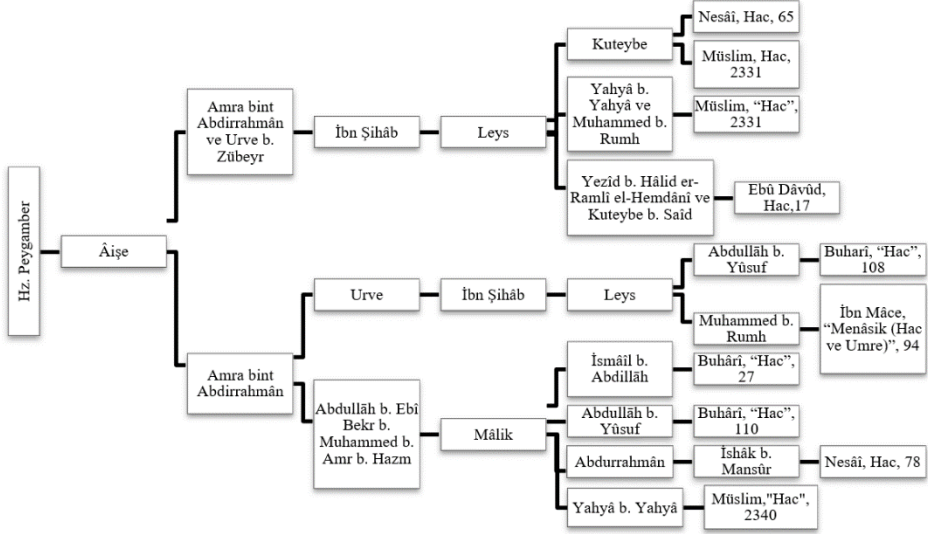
Hz. Peygamber

Âişe

Amra bint Abdirrahmân ve Urve b. Zübeyr

İbn Şihâb

Leys

Kuteybe

Nesâî, Hac, 65

Müslim, Hac, 2331

Yahyâ b. Yahyâ ve Muhammed b. Rumh

Müslim, "Hac", 2331

Yezîd b. Hâlid er-Ramlî el-Hemdânî ve Kuteybe b. Saîd

Ebû Dâvûd, Hac,17

Amra bint Abdirrahmân

Urve

İbn Şihâb

Leys

Abdullâh b. Yûsuf

Buharî, "Hac", 108

Muhammed b. Rumh

İbn Mâce, "Menâsik (Hac ve Umre)", 94

Abdullâh b. Ebî Bekr b. Muhammed b. Amr b. Hazm

Mâlik

İsmâil b. Abdillâh

Buhârî, "Hac", 27

Abdullâh b. Yûsuf

Buhârî, "Hac", 110

Abdurrahmân

İshâk b. Mansûr

Nesâî, Hac, 78

Yahyâ b. Yahyâ

Müslim,"Hac", 2340